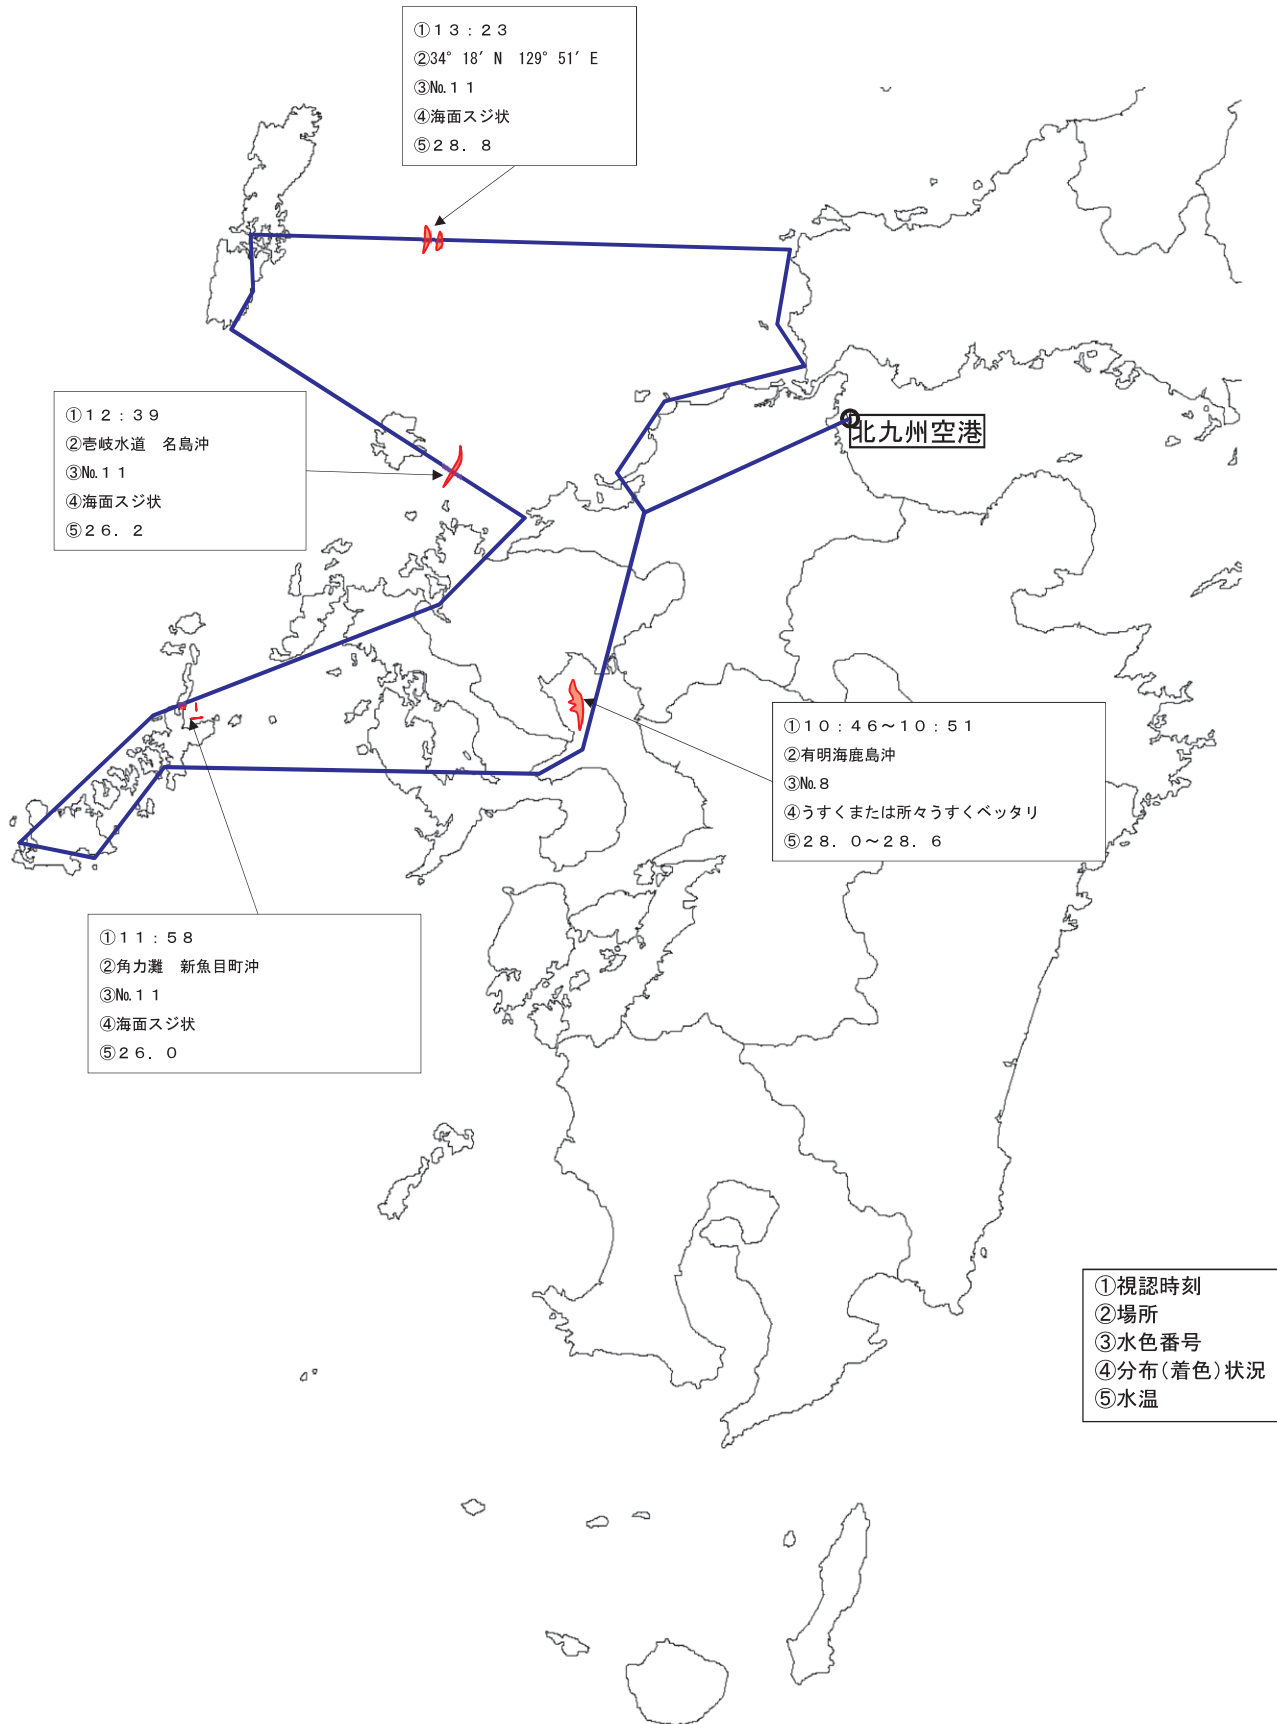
①１３：２３
②34° 18′ N　129° 51′ E
③No.１１
④海面スジ状
⑤２８．８

北九州空港

①１２：３９
②壱岐水道　名島沖
③No.１１
④海面スジ状
⑤２６．２

①１０：４６～１０：５１
②有明海鹿島沖
③No.８
④うすくまたは所々うすくベッタリ
⑤２８．０～２８．６

①１１：５８
②角力灘　新魚目町沖
③No.１１
④海面スジ状
⑤２６．０

①視認時刻
②場所
③水色番号
④分布(着色)状況
⑤水温